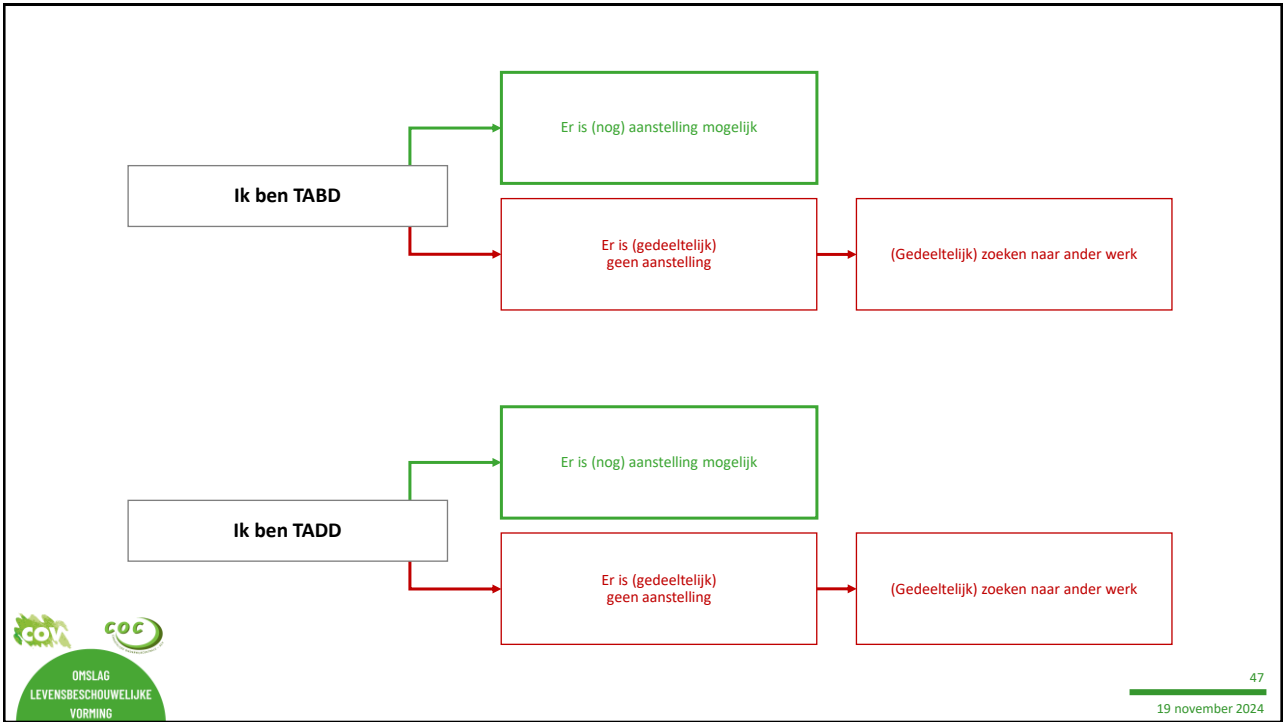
Ik ben TABD

Er is (nog) aanstelling mogelijk

Er is (gedeeltelijk) geen aanstelling

(Gedeeltelijk) zoeken naar ander werk

Ik ben TADD

Er is (nog) aanstelling mogelijk

Er is (gedeeltelijk) geen aanstelling

(Gedeeltelijk) zoeken naar ander werk

COV

COC

OMSLAG LEVENSBESCHOUWELIJKE VORMING

47

19 november 2024